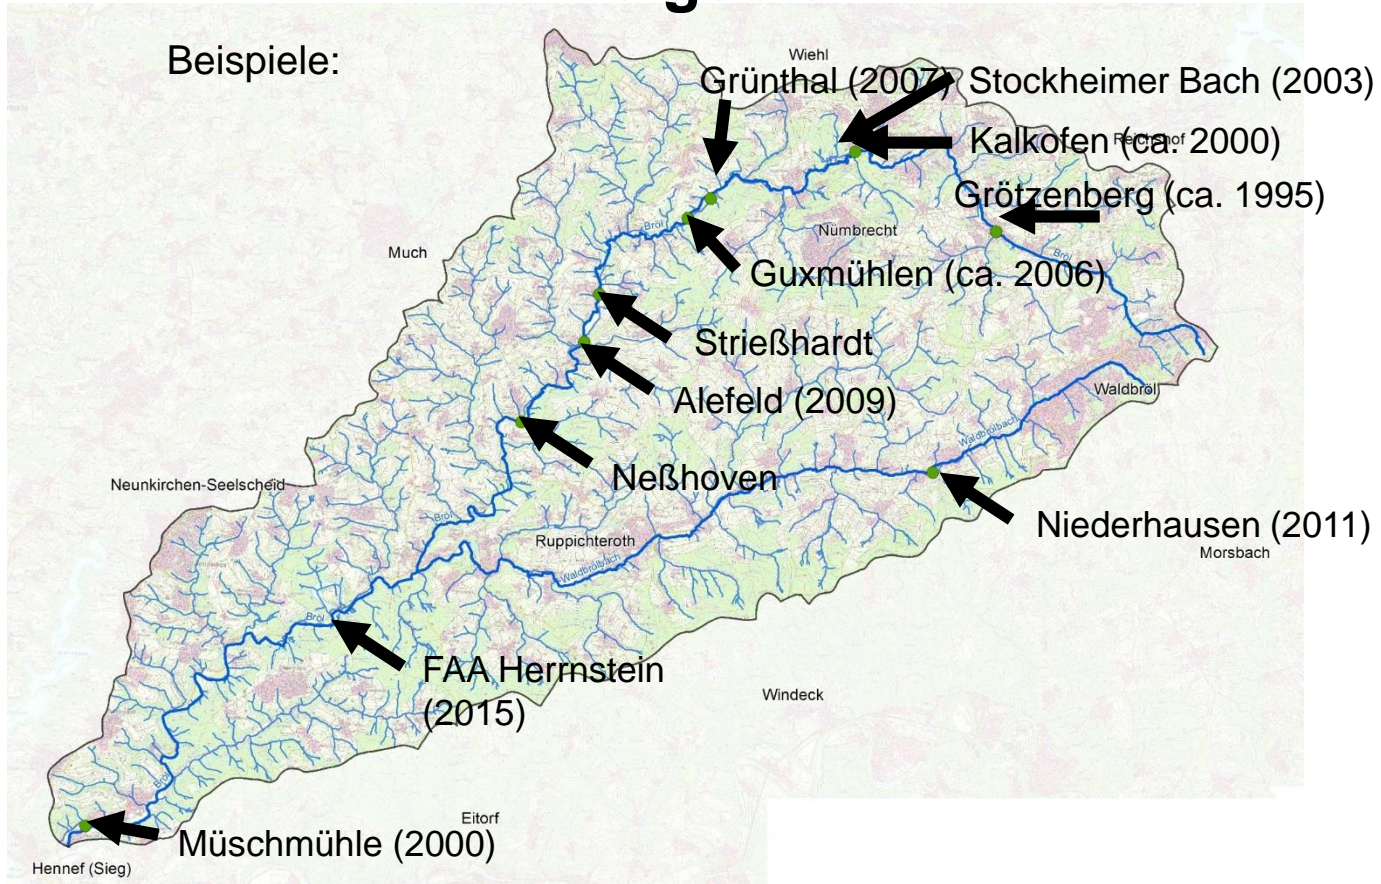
Beispiele:

Wiehl

Grünthal (2007)

Stockheimer Bach (2003)

Kalkofen (ca. 2000)

Reichshof

Grötzenberg (ca. 1995)

Much

Nümbrecht

Bröl

Guxmühlen (ca. 2006)

Strießhardt

Alefeld (2009)

Waldbröl

Waldbröl bach

Neßhoven

Neunkirchen-Seelscheid

Niederhausen (2011)

Ruppichteroth

Morsbach

Waldbrölbach

Bröl

FAA Herrnstein (2015)

Windeck

Bröl

Eitorf

Müschmühle (2000)

Hennef (Sieg)